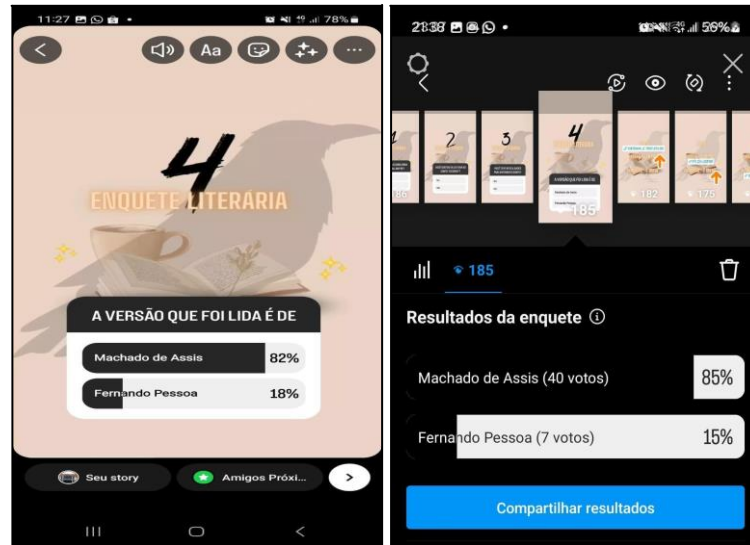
11:27 78%

Aa

4

ENQUETE LITERÁRIA

A VERSÃO QUE FOI LIDA É DE

Machado de Assis 82%

Fernando Pessoa 18%

Seu story

Amigos Próxi...

21:38 56%

2

3

4

182

175

185

185

Resultados da enquete

Machado de Assis (40 votos) 85%

Fernando Pessoa (7 votos) 15%

Compartilhar resultados